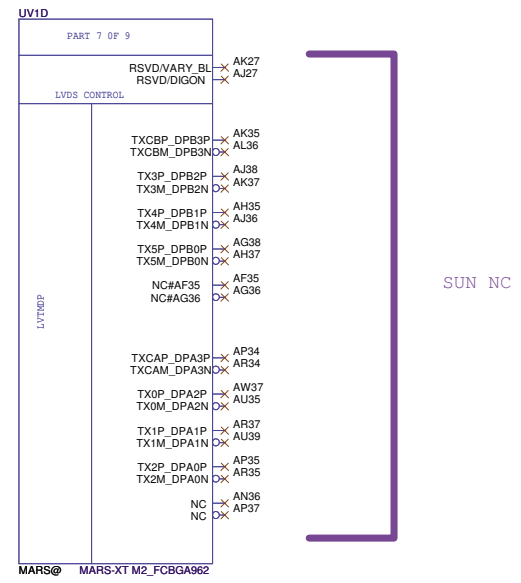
UV1D

PART 7 OF 9

RSVD/VARY_BL AK27
RSVD/DIGON AJ27

LVDS CONTROL

LVTMDP

TXCBP_DPB3P AK35
TXCBM_DPB3N AL36

TX3P_DPB2P AJ38
TX3M_DPB2N AK37

TX4P_DPB1P AH35
TX4M_DPB1N AJ36

TX5P_DPB0P AG38
TX5M_DPB0N AH37

NC#AF35 AF35
NC#AG36 AG36

TXCAP_DPA3P AP34
TXCAM_DPA3N AR34

TX0P_DPA2P AW37
TX0M_DPA2N AU35

TX1P_DPA1P AR37
TX1M_DPA1N AU39

TX2P_DPA0P AP35
TX2M_DPA0N AR35

NC AN36
NC AP37

SUN NC

MARS@ MARS-XT M2_FCBGA962